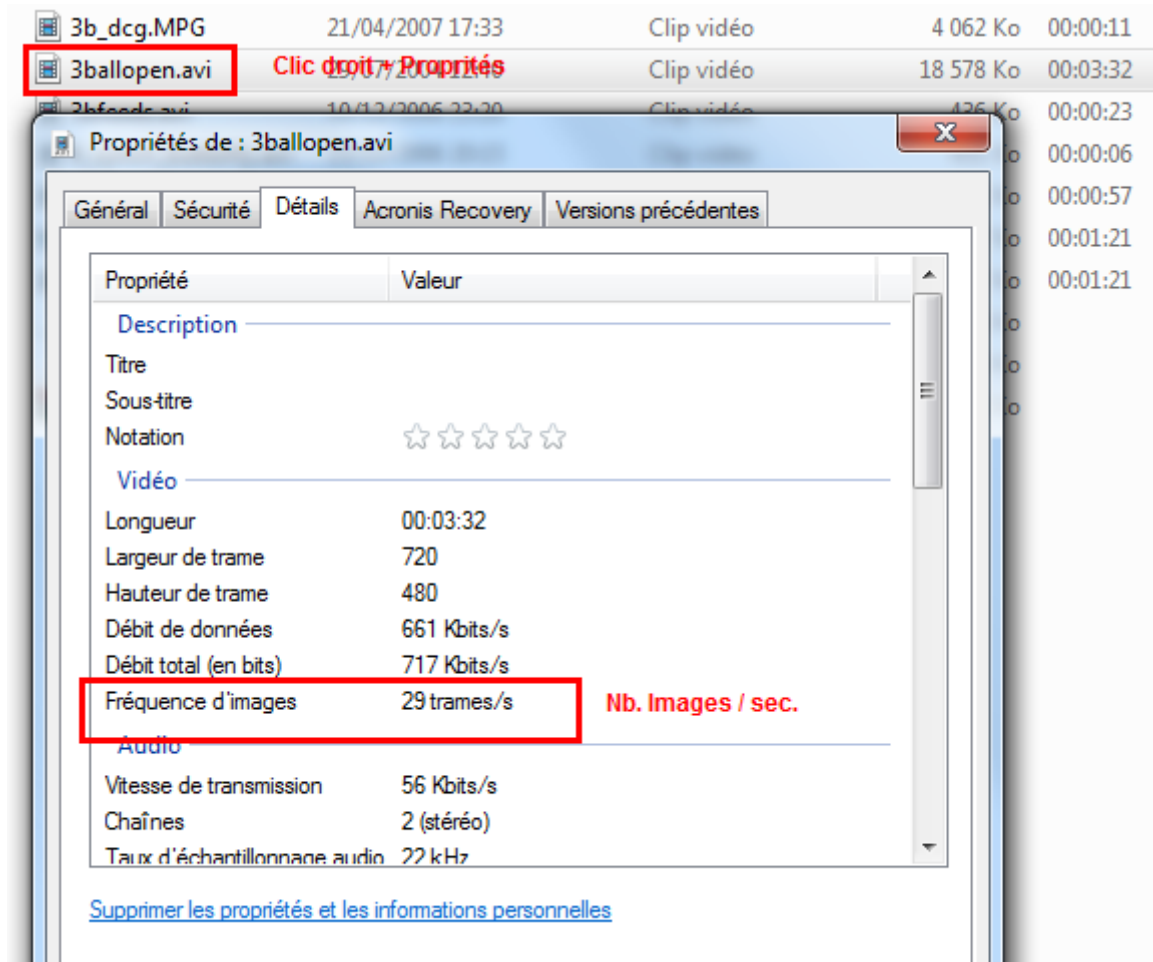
3b_dcg.MPG 21/04/2007 17:33 Clip vidéo 4 062 Ko 00:00:11

3ballopen.avi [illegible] Clip vidéo 18 578 Ko 00:03:32

Clic droit + Propriétés

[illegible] 10/12/2006 23:20 Clip vidéo 436 Ko 00:00:23

00:00:06

00:00:57

00:01:21

00:01:21

Propriétés de : 3ballopen.avi

Général | Sécurité | Détails | Acronis Recovery | Versions précédentes

| Propriété | Valeur |
|---|---|
| Description | |
| Titre | |
| Sous-titre | |
| Notation | ☆☆☆☆☆ |
| Vidéo | |
| Longueur | 00:03:32 |
| Largeur de trame | 720 |
| Hauteur de trame | 480 |
| Débit de données | 661 Kbits/s |
| Débit total (en bits) | 717 Kbits/s |
| Fréquence d'images | 29 trames/s |
| Audio | |
| Vitesse de transmission | 56 Kbits/s |
| Chaînes | 2 (stéréo) |
| Taux d'échantillonnage audio | 22 kHz |

Nb. Images / sec.

Supprimer les propriétés et les informations personnelles